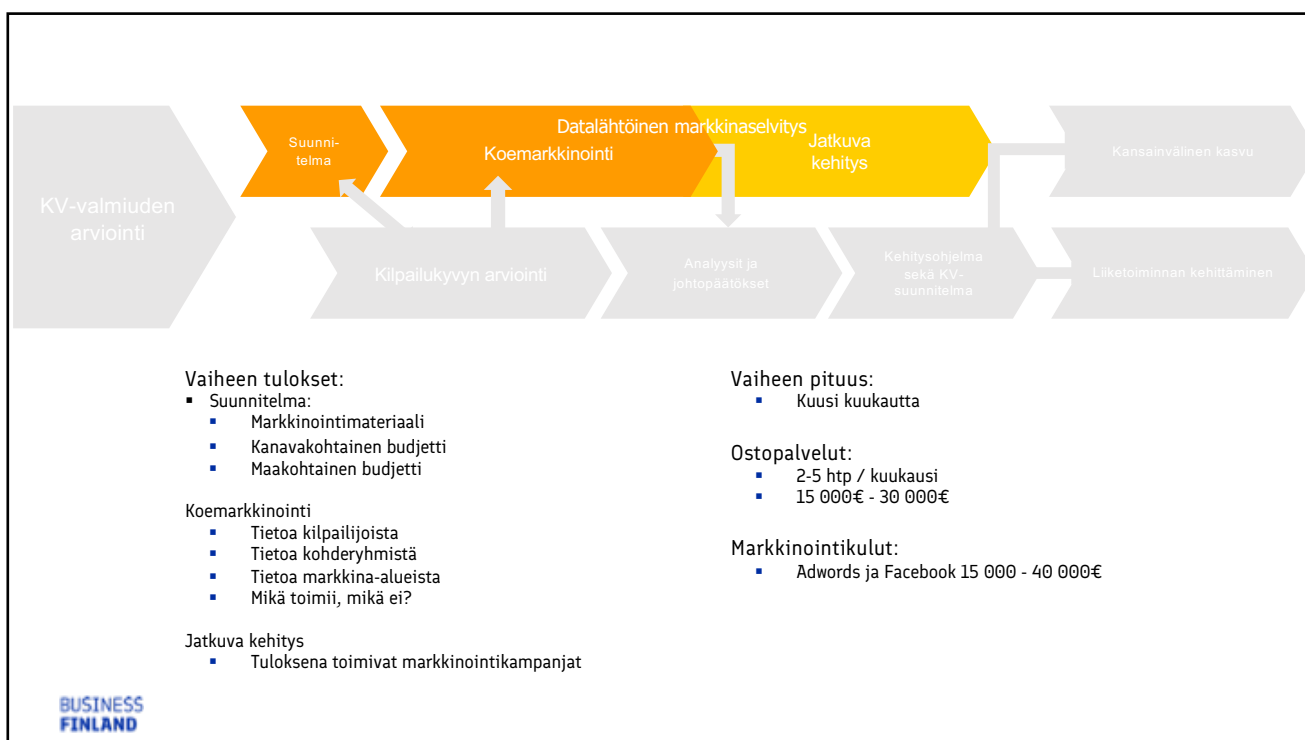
KV-valmiuden arviointi

Suunnitelma

Datalähtöinen markkinaselvitys

Koemarkkinointi

Jatkuva kehitys

Kansainvälinen kasvu

Kilpailukyvyn arviointi

Analyysit ja johtopäätökset

Kehitysohjelma sekä KV-suunnitelma

Liiketoiminnan kehittäminen

Vaiheen tulokset:
- Suunnitelma:
 - Markkinointimateriaali
 - Kanavakohtainen budjetti
 - Maakohtainen budjetti

Koemarkkinointi
- Tietoa kilpailijoista
- Tietoa kohderyhmistä
- Tietoa markkina-alueista
- Mikä toimii, mikä ei?

Jatkuva kehitys
- Tuloksena toimivat markkinointikampanjat

Vaiheen pituus:
- Kuusi kuukautta

Ostopalvelut:
- 2-5 htp / kuukausi
- 15 000€ - 30 000€

Markkinointikulut:
- Adwords ja Facebook 15 000 - 40 000€

BUSINESS FINLAND